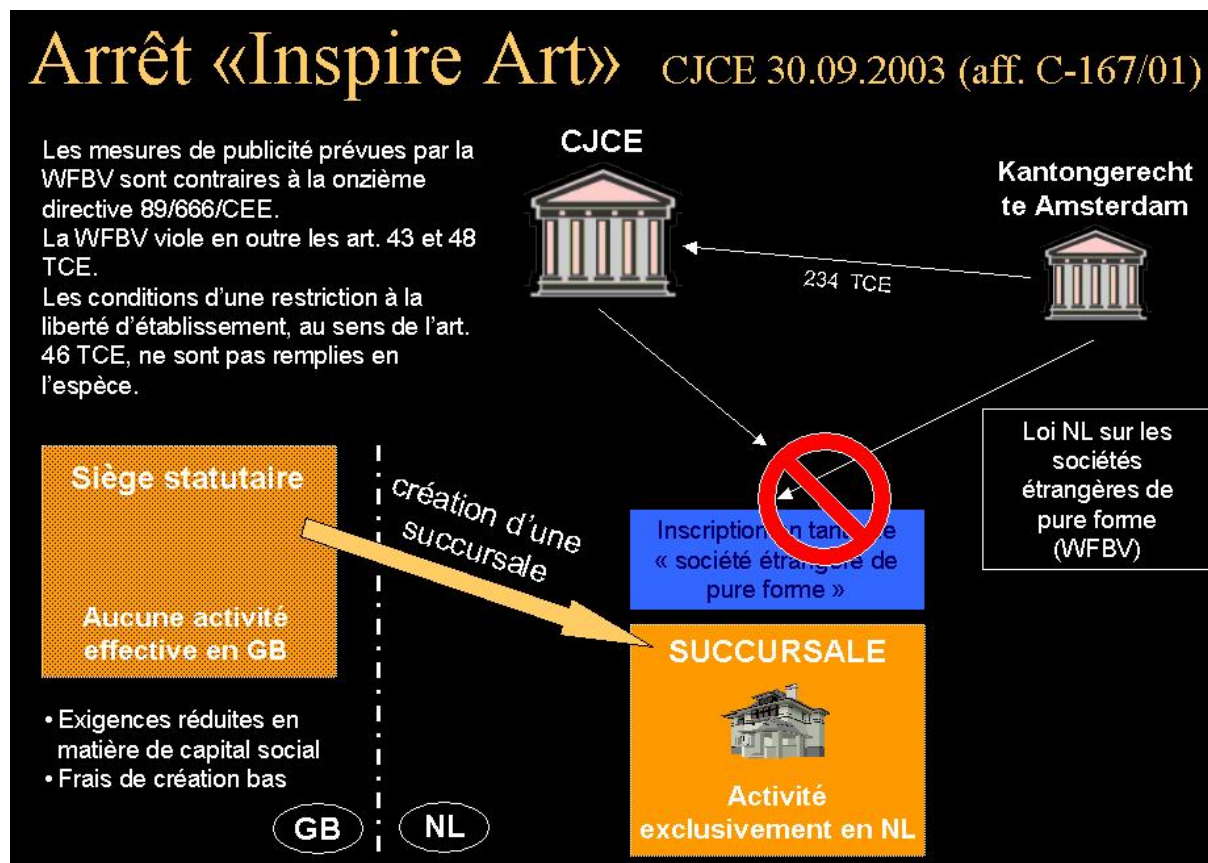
Arrêt «Inspire Art» CJCE 30.09.2003 (aff. C-167/01)

Les mesures de publicité prévues par la WFBV sont contraires à la onzième directive 89/666/CEE.
La WFBV viole en outre les art. 43 et 48 TCE.
Les conditions d'une restriction à la liberté d'établissement, au sens de l'art. 46 TCE, ne sont pas remplies en l'espèce.

CJCE

Kantongerecht te Amsterdam

234 TCE

Loi NL sur les sociétés étrangères de pure forme (WFBV)

Siège statutaire

Aucune activité effective en GB

création d'une succursale

Inscription en tant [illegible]e « société étrangère de pure forme »

SUCCURSALE

Activité exclusivement en NL

• Exigences réduites en matière de capital social
• Frais de création bas

GB

NL